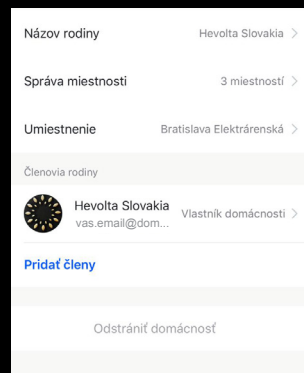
Názov rodiny Hevolta Slovakia >

Správa miestností 3 miestností >

Umiestnenie Bratislava Elektrárenská >

Členovia rodiny

Hevolta Slovakia
vas.email@dom...
Vlastník domácnosti >

Pridať členy

Odstrániť domácnosť